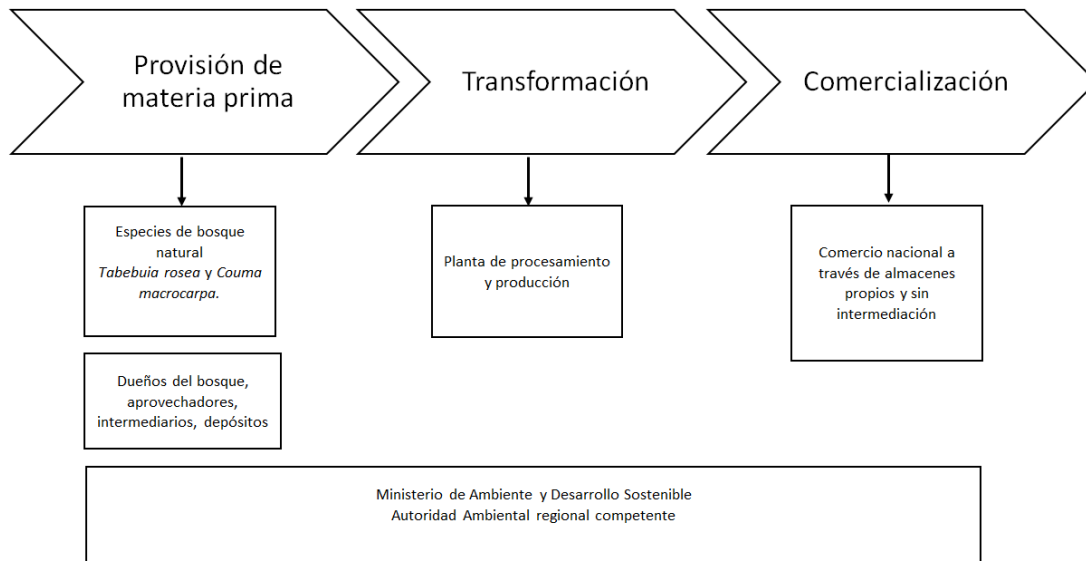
Provisión de materia prima

Transformación

Comercialización

Especies de bosque natural
*Tabebuia rosea* y *Couma macrocarpa.*

Planta de procesamiento y producción

Comercio nacional a través de almacenes propios y sin intermediación

Dueños del bosque, aprovechadores, intermediarios, depósitos

Ministerio de Ambiente y Desarrollo Sostenible
Autoridad Ambiental regional competente